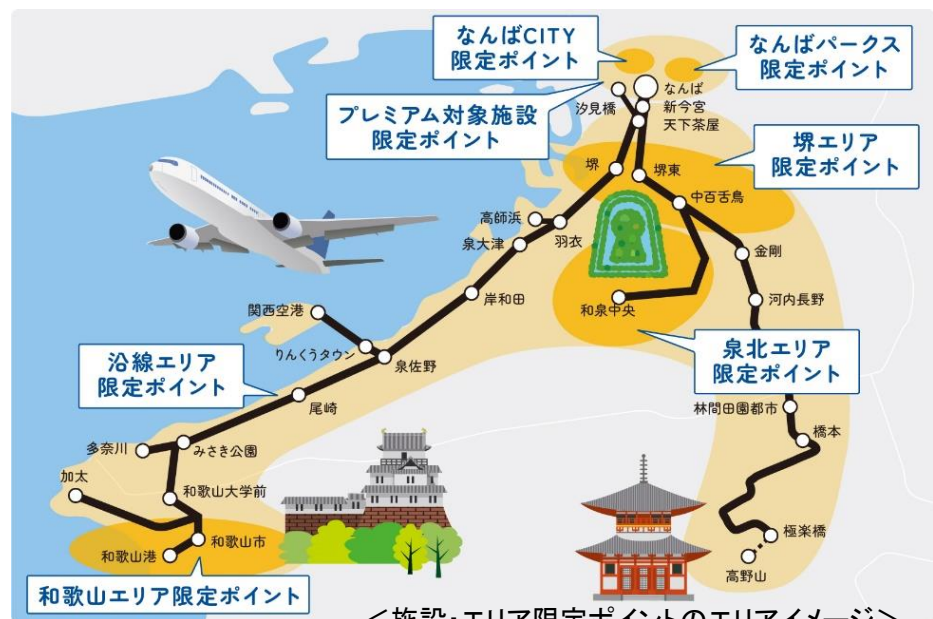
なんばCITY
限定ポイント

なんばパークス
限定ポイント

プレミアム対象施設
限定ポイント

なんば
新今宮
天下茶屋
汐見橋

堺エリア
限定ポイント

堺
堺東
中百舌鳥
高師浜
羽衣
泉大津
金剛
岸和田
河内長野
和泉中央
関西空港
りんくうタウン
泉佐野

泉北エリア
限定ポイント

沿線エリア
限定ポイント

尾崎
林間田園都市
橋本
多奈川
みさき公園
加太
和歌山大学前
極楽橋
和歌山港
和歌山市
高野山

和歌山エリア限定ポイント

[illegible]